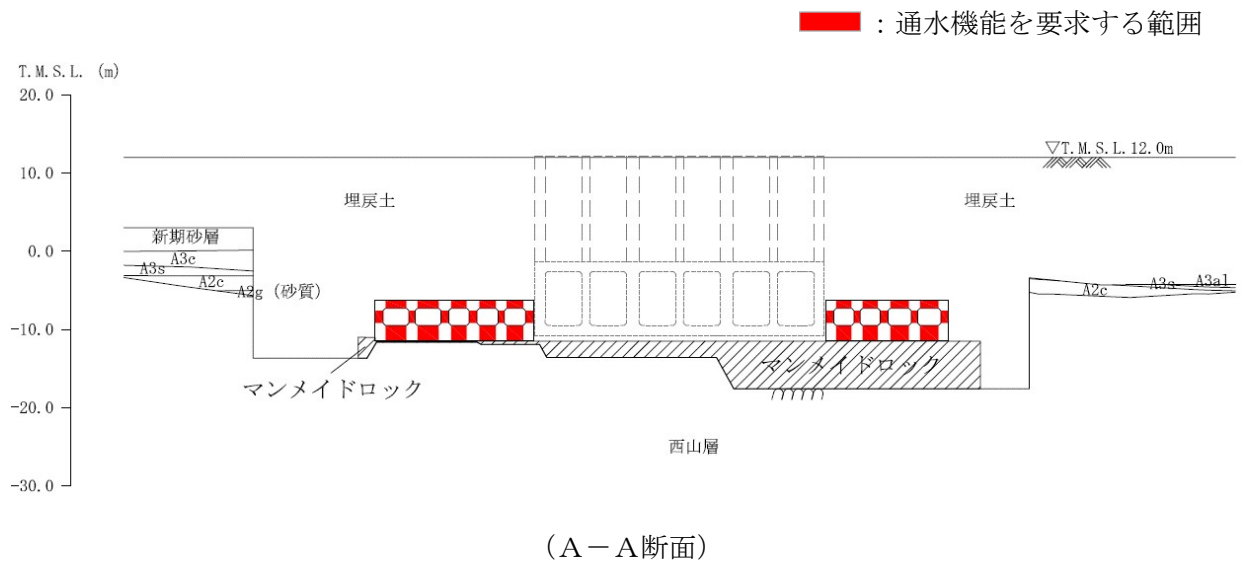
：通水機能を要求する範囲

T. M. S. L. (m)
20.0
10.0
0.0
-10.0
-20.0
-30.0

▽T. M. S. L. 12.0m

埋戻土

埋戻土

新期砂層
A3c
A3s
A2c
A2g（砂質）

A2c
A3s
A3al

マンメイドロック

マンメイドロック

西山層

（A－A断面）